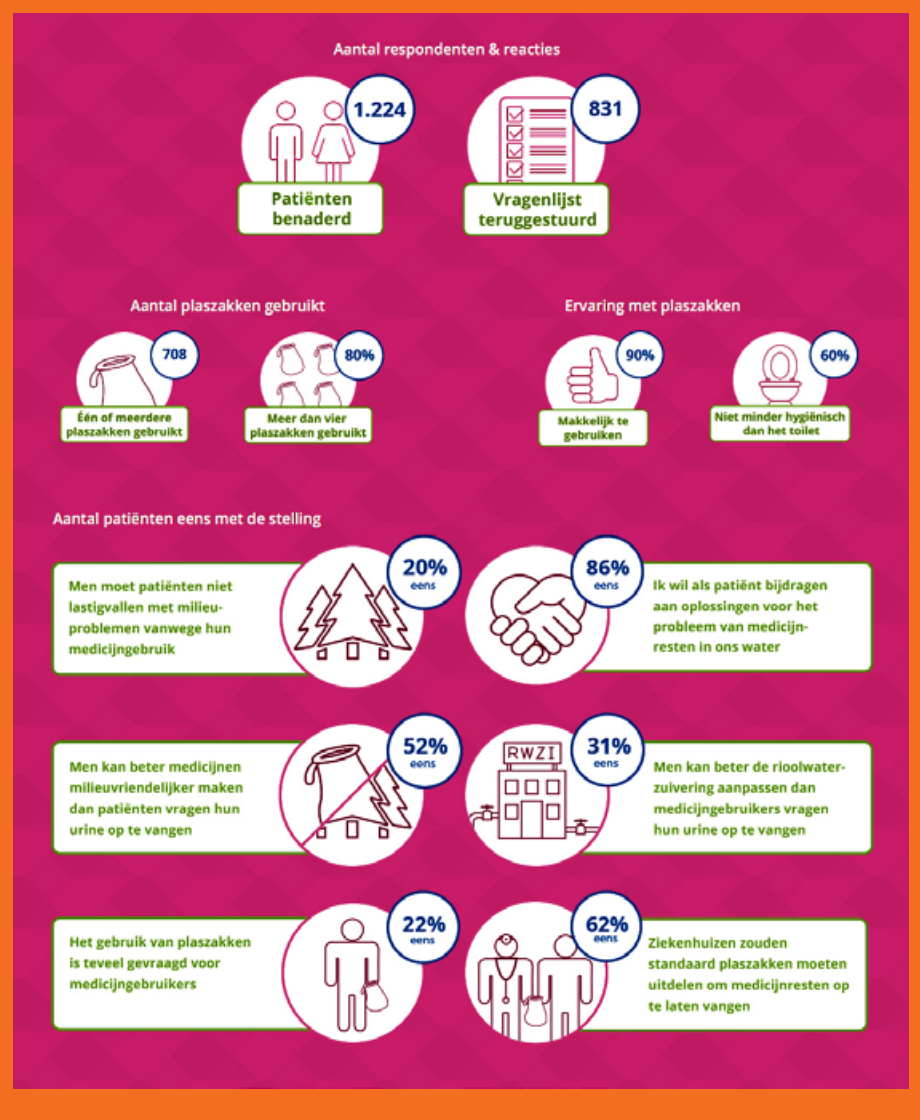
Aantal respondenten & reacties

1.224
Patiënten benaderd

831
Vragenlijst teruggestuurd

Aantal plaszakken gebruikt

708
Eén of meerdere plaszakken gebruikt

80%
Meer dan vier plaszakken gebruikt

Ervaring met plaszakken

90%
Makkelijk te gebruiken

60%
Niet minder hygiënisch dan het toilet

Aantal patiënten eens met de stelling

20% eens
Men moet patiënten niet lastigvallen met milieuproblemen vanwege hun medicijngebruik

86% eens
Ik wil als patiënt bijdragen aan oplossingen voor het probleem van medicijnresten in ons water

52% eens
Men kan beter medicijnen milieuvriendelijker maken dan patiënten vragen hun urine op te vangen

RWZI
31% eens
Men kan beter de rioolwaterzuivering aanpassen dan medicijngebruikers vragen hun urine op te vangen

22% eens
Het gebruik van plaszakken is teveel gevraagd voor medicijngebruikers

62% eens
Ziekenhuizen zouden standaard plaszakken moeten uitdelen om medicijnresten op te laten vangen